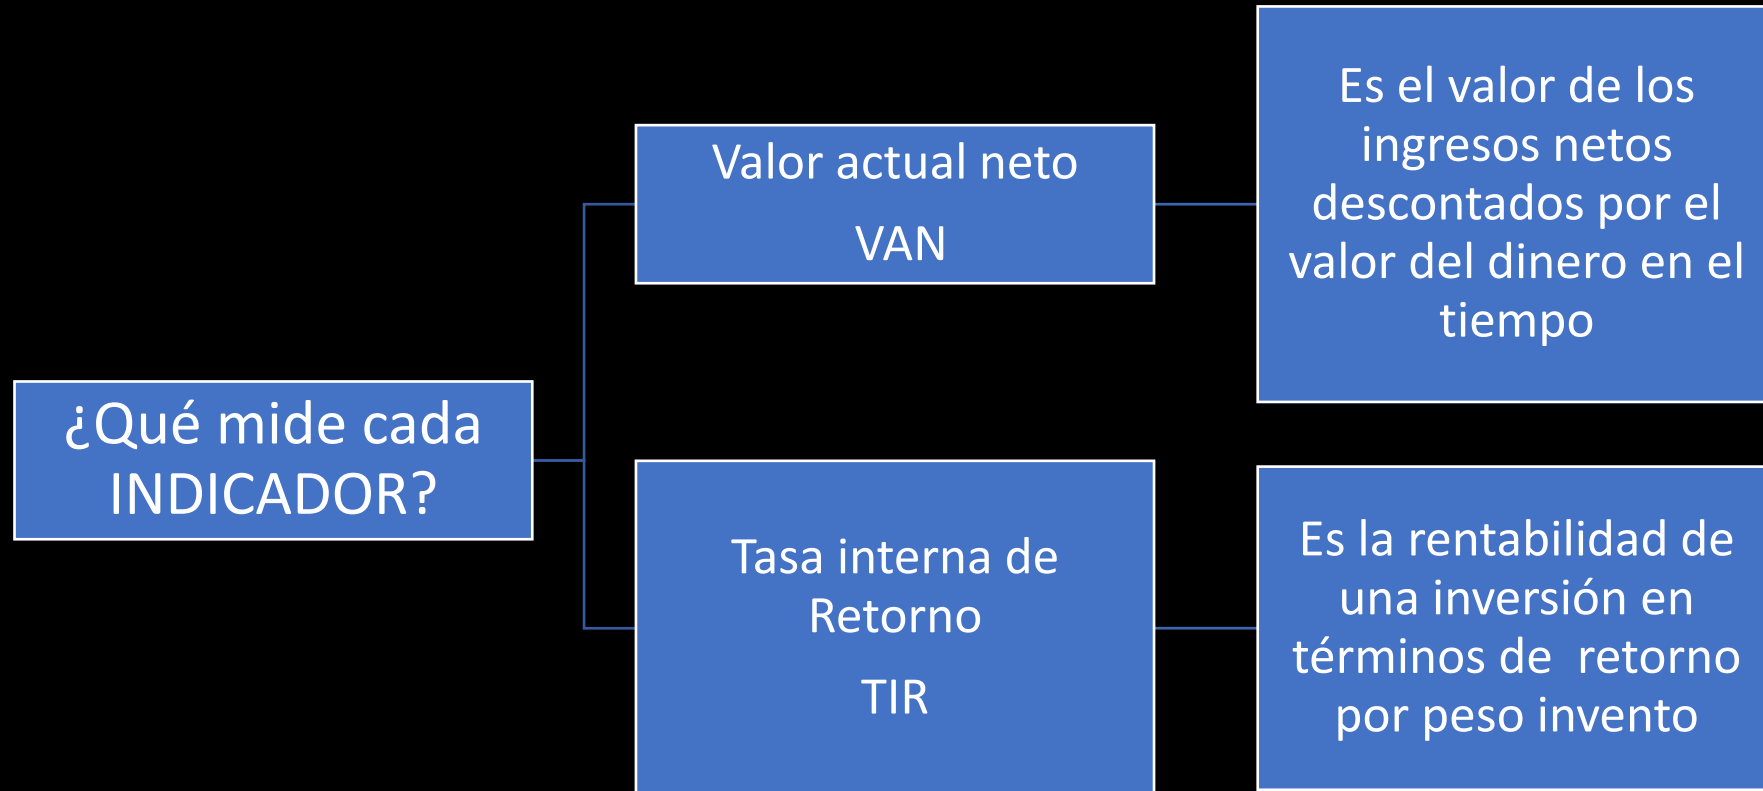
¿Qué mide cada INDICADOR?

Valor actual neto

VAN

Es el valor de los ingresos netos descontados por el valor del dinero en el tiempo

Tasa interna de Retorno

TIR

Es la rentabilidad de una inversión en términos de retorno por peso invento